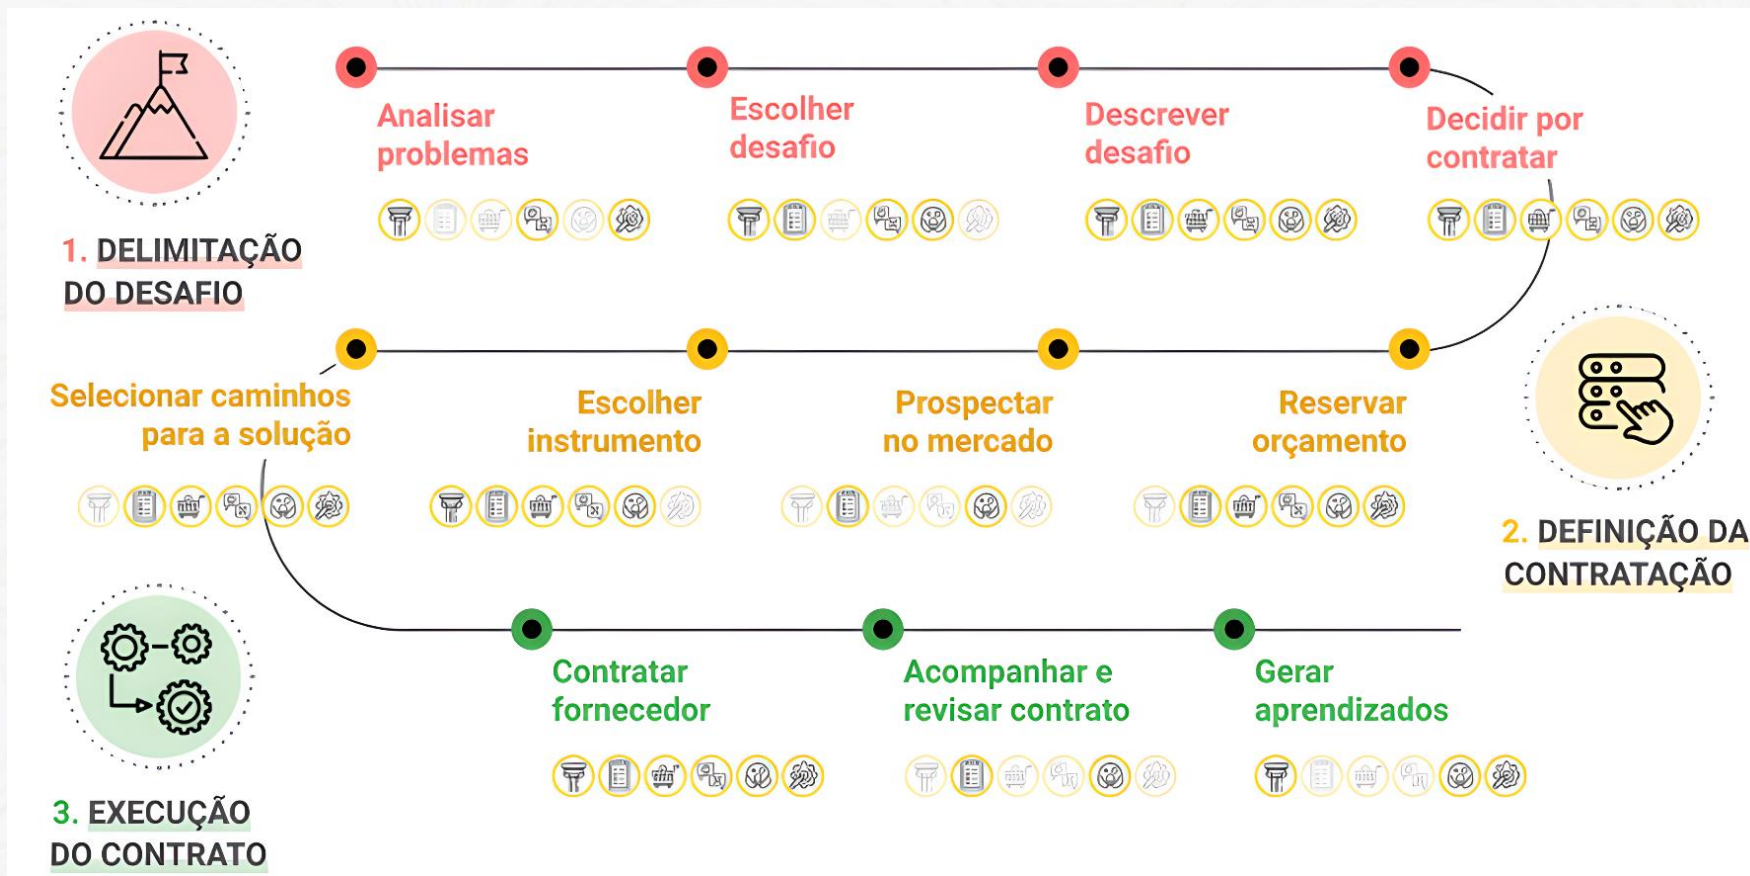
1. DELIMITAÇÃO DO DESAFIO

Analisar problemas

Escolher desafio

Descrever desafio

Decidir por contratar

2. DEFINIÇÃO DA CONTRATAÇÃO

Selecionar caminhos para a solução

Escolher instrumento

Prospectar no mercado

Reservar orçamento

3. EXECUÇÃO DO CONTRATO

Contratar fornecedor

Acompanhar e revisar contrato

Gerar aprendizados